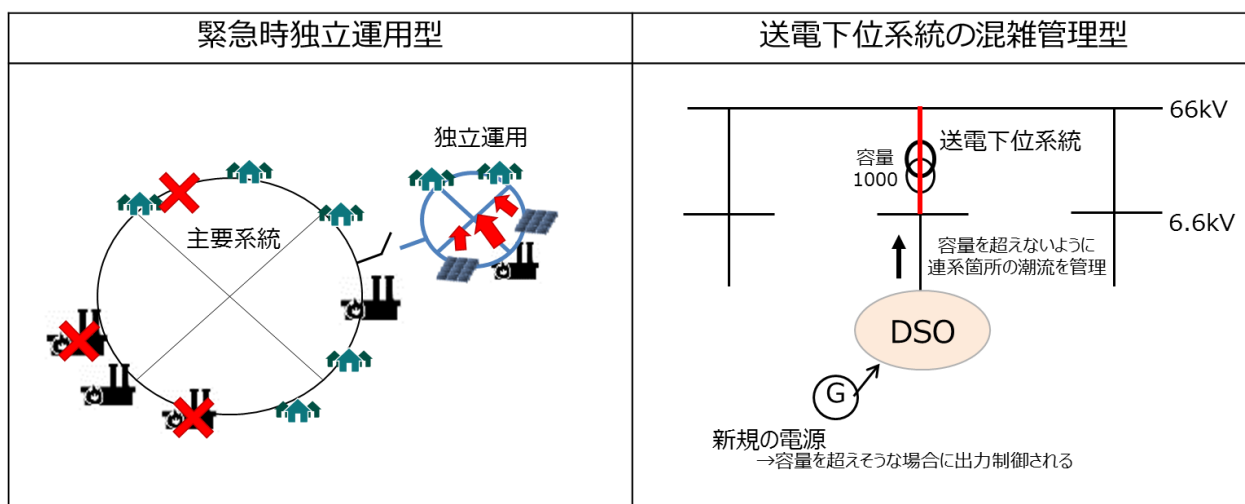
| 緊急時独立運用型 | 送電下位系統の混雑管理型 |
|---|---|
| 独立運用<br>主要系統 | 66kV<br>送電下位系統<br>容量<br>1000<br>6.6kV<br>容量を超えないように<br>連系箇所の潮流を管理<br>DSO<br>G<br>新規の電源<br>→容量を超えそうな場合に出力制御される |